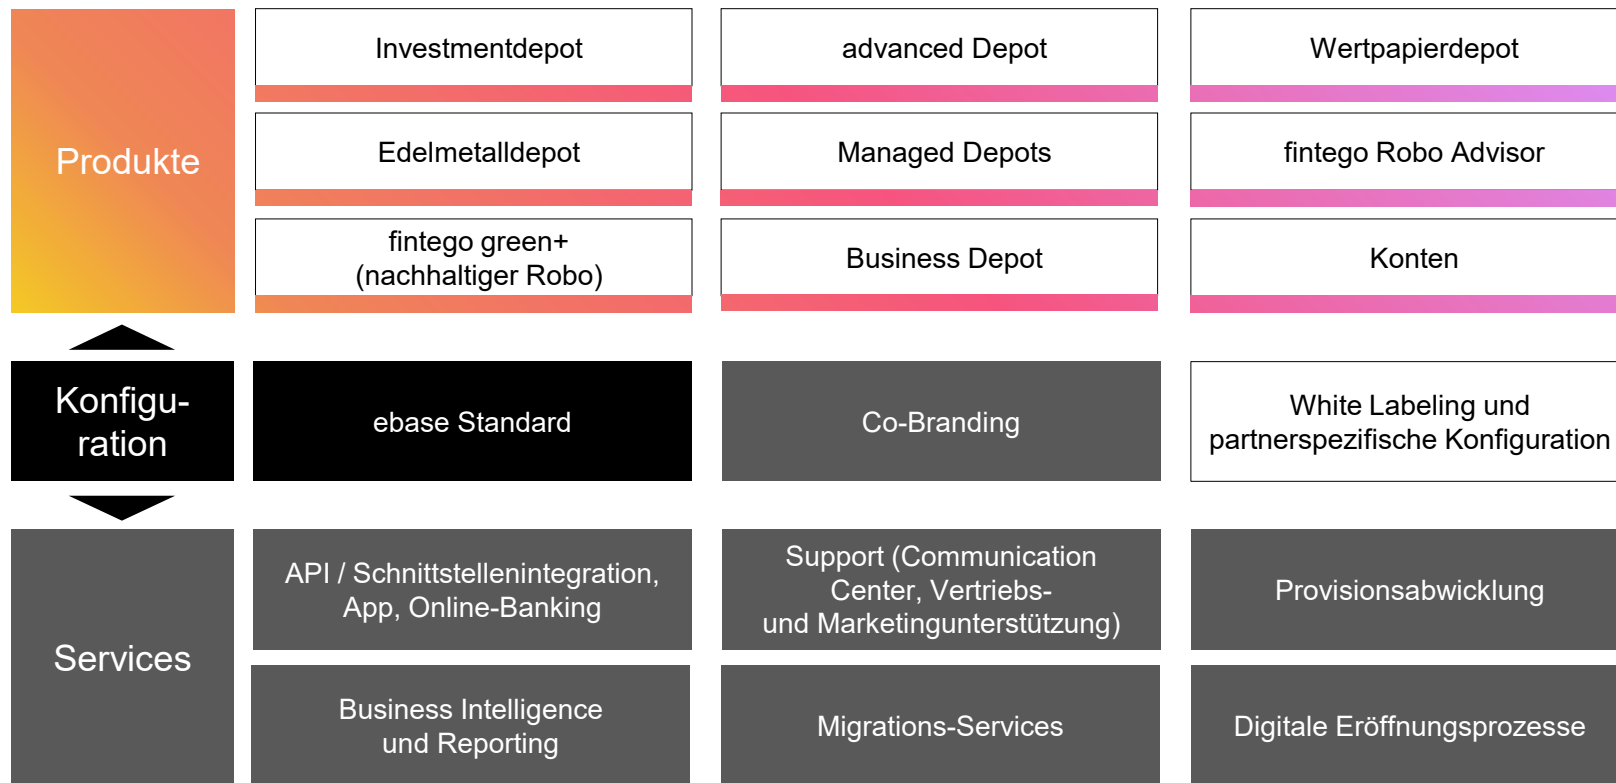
Produkte

Investmentdepot

advanced Depot

Wertpapierdepot

Edelmetalldepot

Managed Depots

fintego Robo Advisor

fintego green+ (nachhaltiger Robo)

Business Depot

Konten

Konfiguration

ebase Standard

Co-Branding

White Labeling und partnerspezifische Konfiguration

Services

API / Schnittstellenintegration, App, Online-Banking

Support (Communication Center, Vertriebs- und Marketingunterstützung)

Provisionsabwicklung

Business Intelligence und Reporting

Migrations-Services

Digitale Eröffnungsprozesse